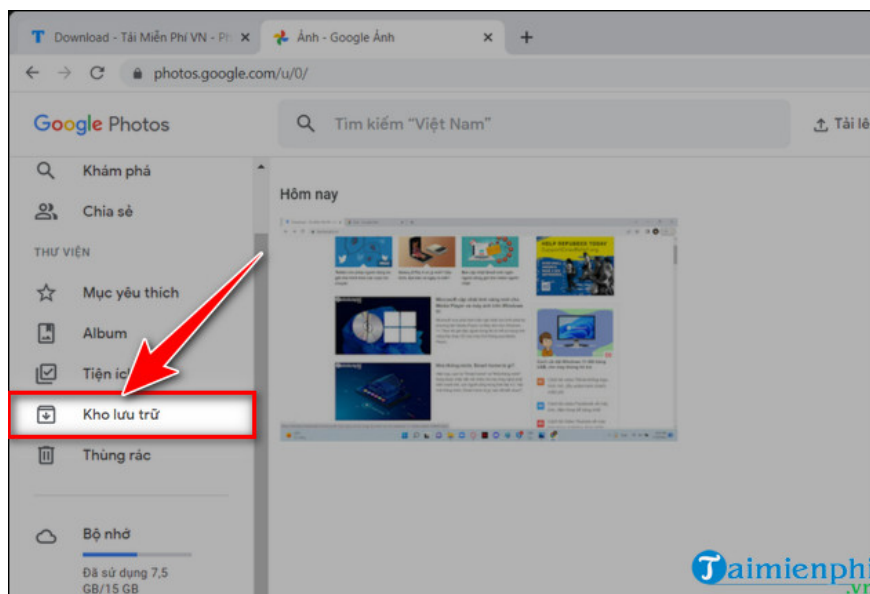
Download - Tải Miễn Phí VN - Ph ×
Ảnh - Google Ảnh ×
+
photos.google.com/u/0/
Google Photos
Tìm kiếm "Việt Nam"
Tải lê
Khám phá
Chia sẻ
THƯ VIỆN
Mục yêu thích
Album
Tiện íc
Kho lưu trữ
Thùng rác
Bộ nhớ
Đã sử dụng 7,5 GB/15 GB
Hôm nay
Taimienphi.vn